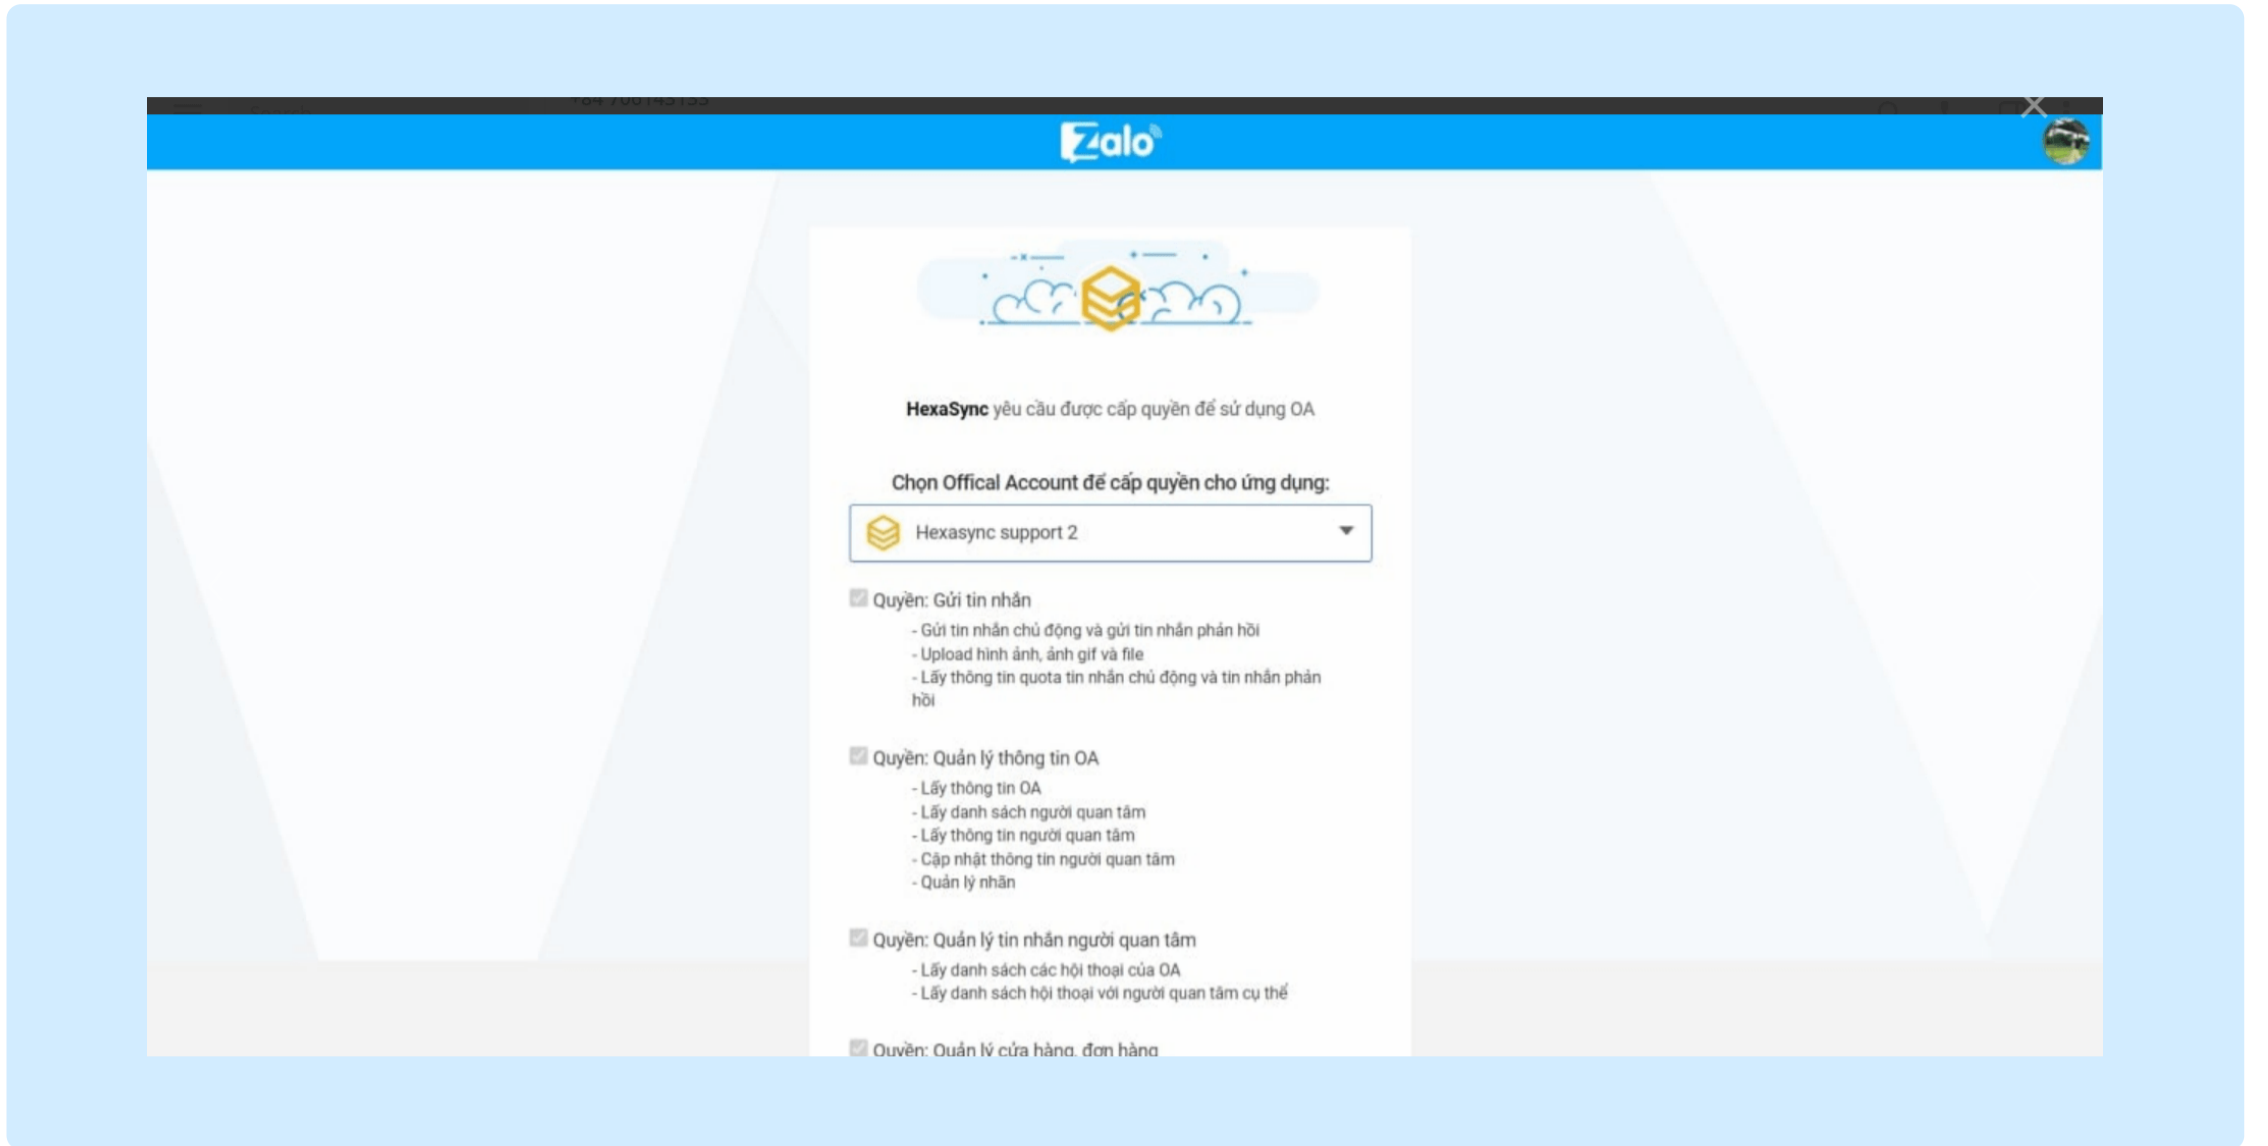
Zalo

HexaSync yêu cầu được cấp quyền để sử dụng OA

Chọn Offical Account để cấp quyền cho ứng dụng:

Hexasync support 2

Quyền: Gửi tin nhắn
- Gửi tin nhắn chủ động và gửi tin nhắn phản hồi
- Upload hình ảnh, ảnh gif và file
- Lấy thông tin quota tin nhắn chủ động và tin nhắn phản hồi

Quyền: Quản lý thông tin OA
- Lấy thông tin OA
- Lấy danh sách người quan tâm
- Lấy thông tin người quan tâm
- Cập nhật thông tin người quan tâm
- Quản lý nhãn

Quyền: Quản lý tin nhắn người quan tâm
- Lấy danh sách các hội thoại của OA
- Lấy danh sách hội thoại với người quan tâm cụ thể

Quyền: Quản lý cửa hàng, đơn hàng